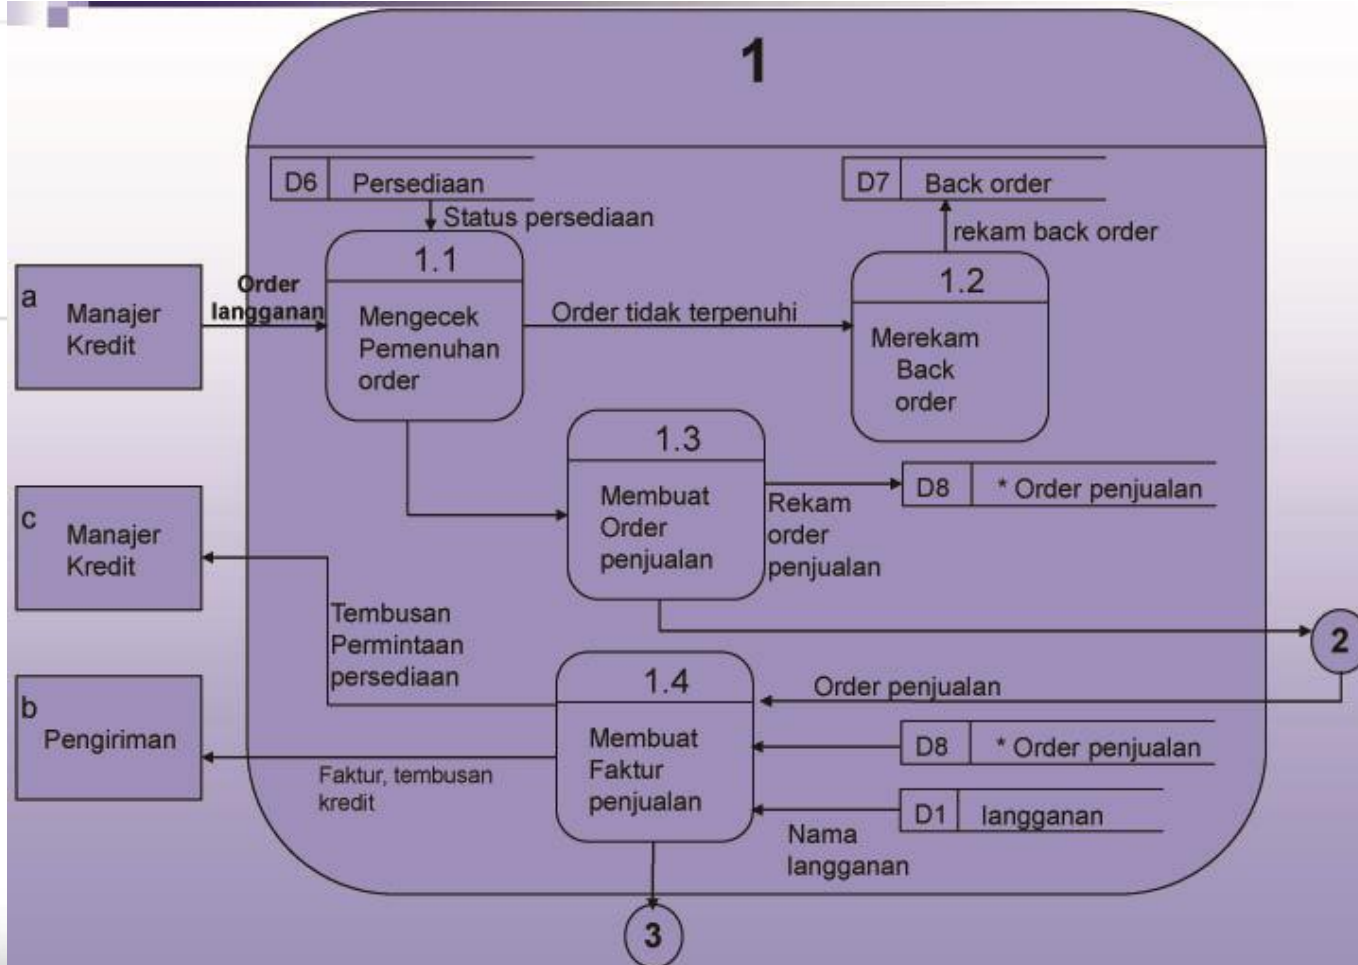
1

D6 Persediaan

Status persediaan

D7 Back order

rekam back order

a Manajer Kredit

Order langganan

1.1 Mengecek Pemenuhan order

Order tidak terpenuhi

1.2 Merekam Back order

1.3 Membuat Order penjualan

Rekam order penjualan

D8 * Order penjualan

c Manajer Kredit

Tembusan Permintaan persediaan

2

b Pengiriman

1.4 Membuat Faktur penjualan

Order penjualan

D8 * Order penjualan

Faktur, tembusan kredit

D1 langganan

Nama langganan

3